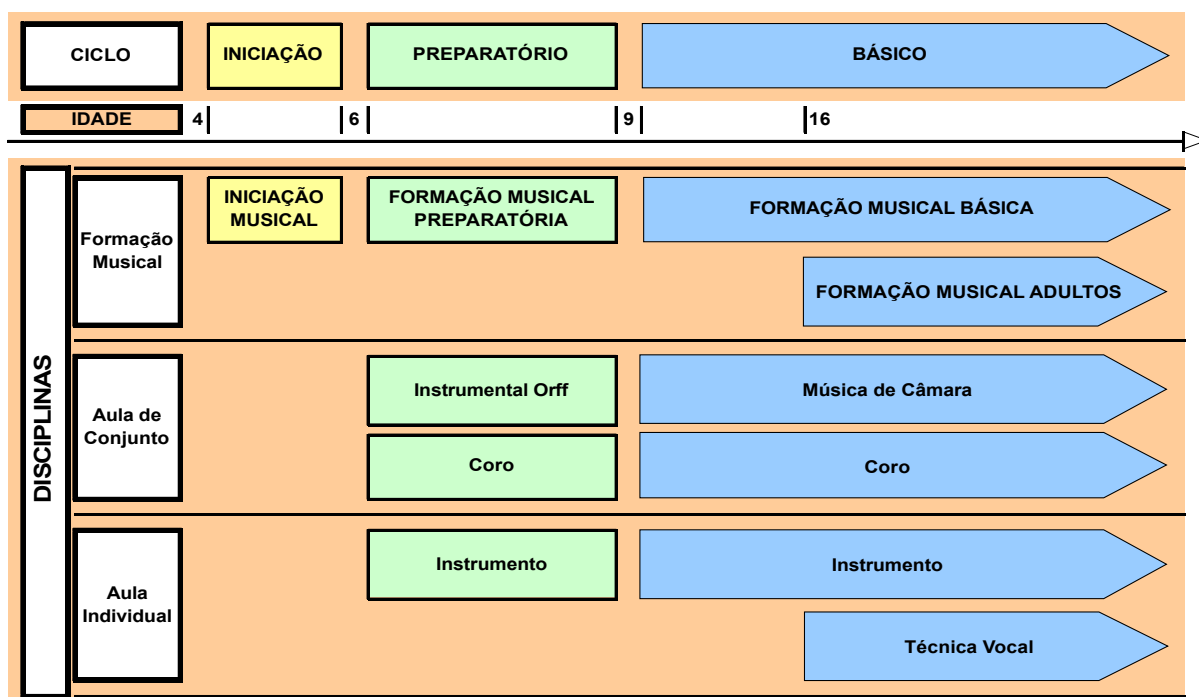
CICLO

INICIAÇÃO

PREPARATÓRIO

BÁSICO

IDADE

4

6

9

16

DISCIPLINAS

Formação Musical

INICIAÇÃO MUSICAL

FORMAÇÃO MUSICAL PREPARATÓRIA

FORMAÇÃO MUSICAL BÁSICA

FORMAÇÃO MUSICAL ADULTOS

Aula de Conjunto

Instrumental Orff

Música de Câmara

Coro

Coro

Aula Individual

Instrumento

Instrumento

Técnica Vocal